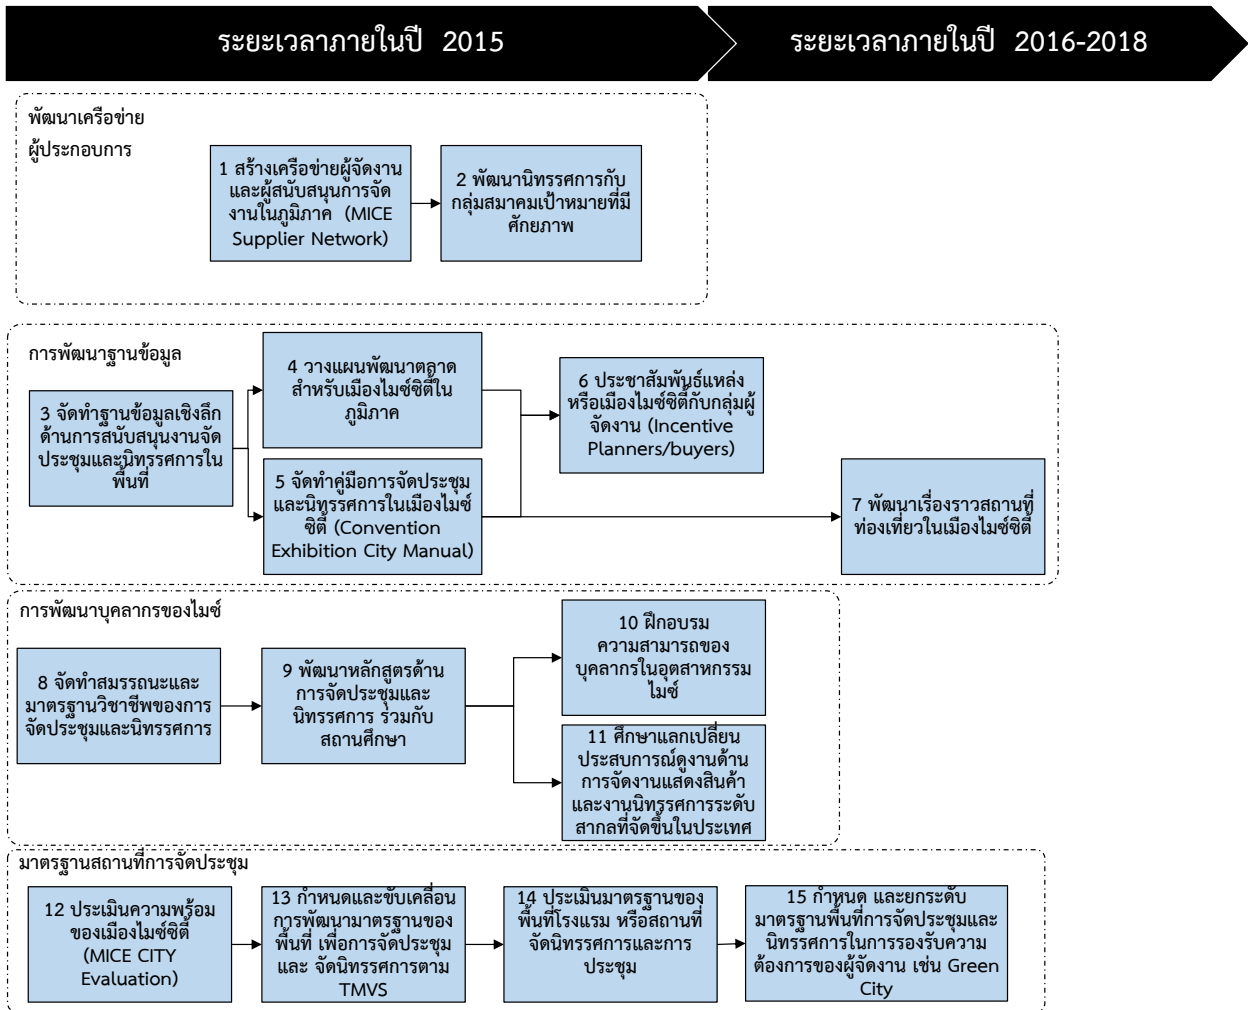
ระยะเวลาภายในปี 2015

ระยะเวลาภายในปี 2016-2018

พัฒนาเครือข่ายผู้ประกอบการ

1 สร้างเครือข่ายผู้จัดงานและผู้สนับสนุนการจัดงานในภูมิภาค (MICE Supplier Network)

2 พัฒนานิทรรศการกับกลุ่มสมาคมเป้าหมายที่มีศักยภาพ

การพัฒนาฐานข้อมูล

3 จัดทำฐานข้อมูลเชิงลึกด้านการสนับสนุนงานจัดประชุมและนิทรรศการในพื้นที่

4 วางแผนพัฒนาตลาดสำหรับเมืองไมซ์ซิตี้ในภูมิภาค

5 จัดทำคู่มือการจัดประชุมและนิทรรศการในเมืองไมซ์ซิตี้ (Convention Exhibition City Manual)

6 ประชาสัมพันธ์แหล่งหรือเมืองไมซ์ซิตี้กับกลุ่มผู้จัดงาน (Incentive Planners/buyers)

7 พัฒนาเรื่องราวสถานที่ท่องเที่ยวในเมืองไมซ์ซิตี้

การพัฒนาบุคลากรของไมซ์

8 จัดทำสมรรถนะและมาตรฐานวิชาชีพของการจัดประชุมและนิทรรศการ

9 พัฒนาหลักสูตรด้านการจัดประชุมและนิทรรศการ ร่วมกับสถานศึกษา

10 ฝึกอบรมความสามารถของบุคลากรในอุตสาหกรรมไมซ์

11 ศึกษาแลกเปลี่ยนประสบการณ์ดูงานด้านการจัดงานแสดงสินค้าและงานนิทรรศการระดับสากลที่จัดขึ้นในประเทศ

มาตรฐานสถานที่การจัดประชุม

12 ประเมินความพร้อมของเมืองไมซ์ซิตี้ (MICE CITY Evaluation)

13 กำหนดและขับเคลื่อนการพัฒนามาตรฐานของพื้นที่ เพื่อการจัดประชุมและ จัดนิทรรศการตาม TMVS

14 ประเมินมาตรฐานของพื้นที่โรงแรม หรือสถานที่จัดนิทรรศการและการประชุม

15 กำหนด และยกระดับมาตรฐานพื้นที่การจัดประชุมและนิทรรศการในการรองรับความต้องการของผู้จัดงาน เช่น Green City